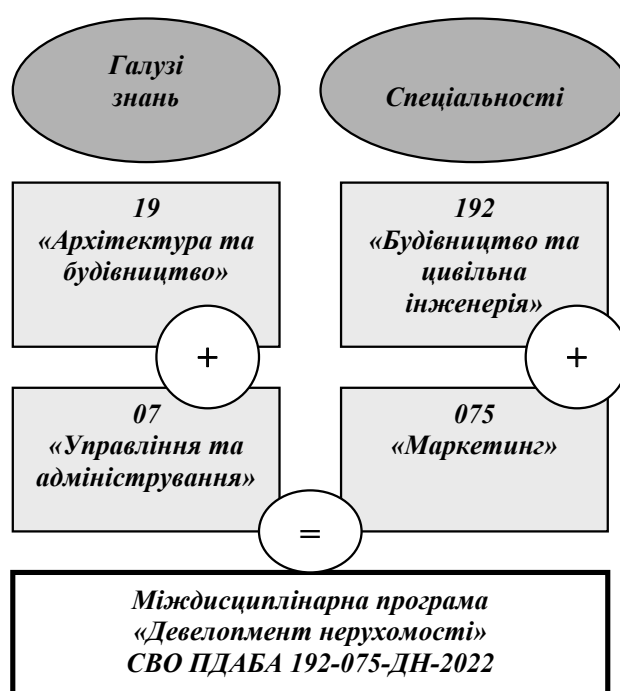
Галузі знань

Спеціальності

19
«Архітектура та будівництво»

192
«Будівництво та цивільна інженерія»

+

+

07
«Управління та адміністрування»

075
«Маркетинг»

=

Міждисциплінарна програма
«Девелопмент нерухомості»
СВО ПДАБА 192-075-ДН-2022